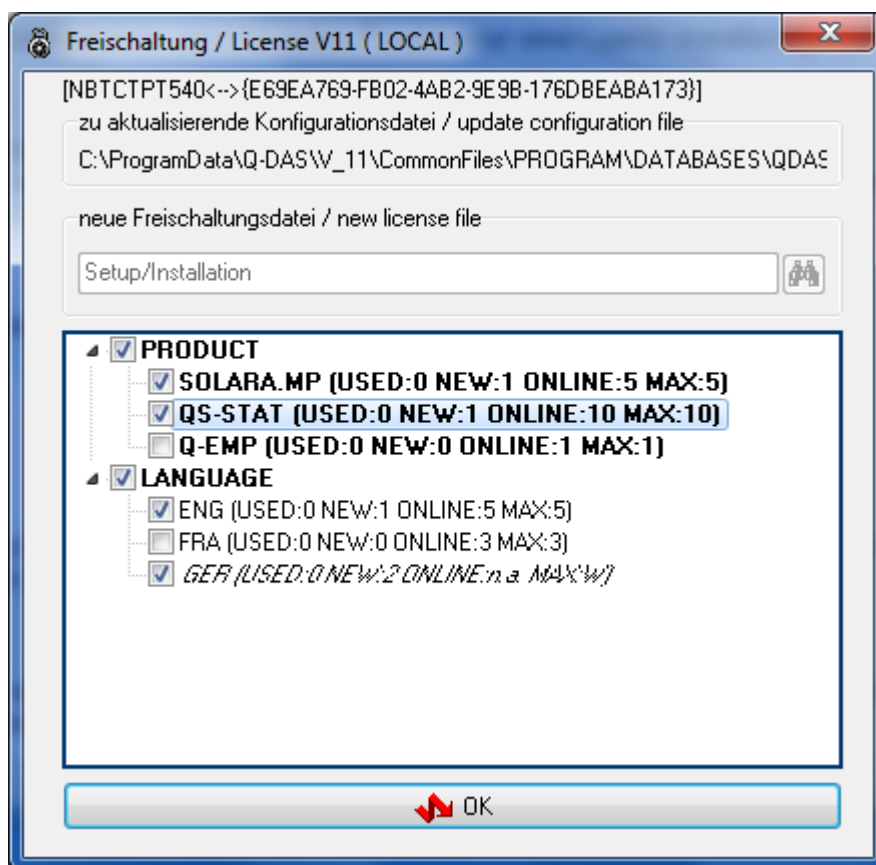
Freischaltung / License V11 ( LOCAL )

[NBTCTPT540<-->{E69EA769-FB02-4AB2-9E9B-176DBEABA173}]

zu aktualisierende Konfigurationsdatei / update configuration file

C:\ProgramData\Q-DAS\V_11\CommonFiles\PROGRAM\DATABASES\QDAS

neue Freischaltungsdatei / new license file

Setup/Installation

PRODUCT
SOLARA.MP (USED:0 NEW:1 ONLINE:5 MAX:5)
QS-STAT (USED:0 NEW:1 ONLINE:10 MAX:10)
Q-EMP (USED:0 NEW:0 ONLINE:1 MAX:1)
LANGUAGE
ENG (USED:0 NEW:1 ONLINE:5 MAX:5)
FRA (USED:0 NEW:0 ONLINE:3 MAX:3)
GER (USED:0 NEW:2 ONLINE:n.a. MAX:W)

OK